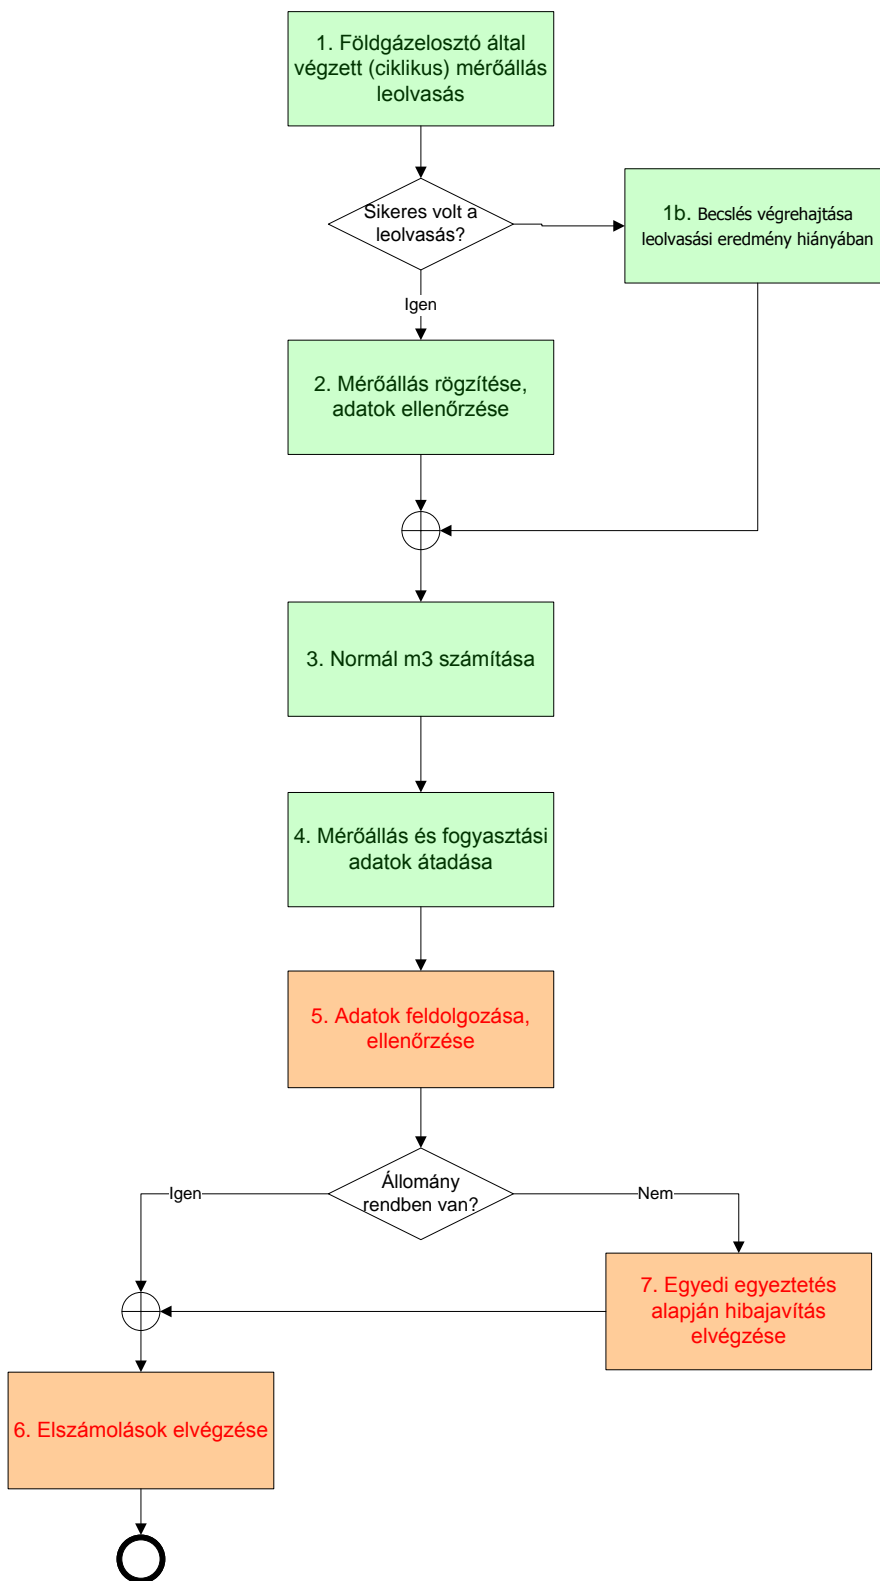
1. Földgázelosztó által végzett (ciklikus) mérőállás leolvasás

Sikeres volt a leolvasás?

1b. Becslés végrehajtása leolvasási eredmény hiányában

Igen

2. Mérőállás rögzítése, adatok ellenőrzése

3. Normál m3 számítása

4. Mérőállás és fogyasztási adatok átadása

5. Adatok feldolgozása, ellenőrzése

Állomány rendben van?

Igen

Nem

7. Egyedi egyeztetés alapján hibajavítás elvégzése

6. Elszámolások elvégzése